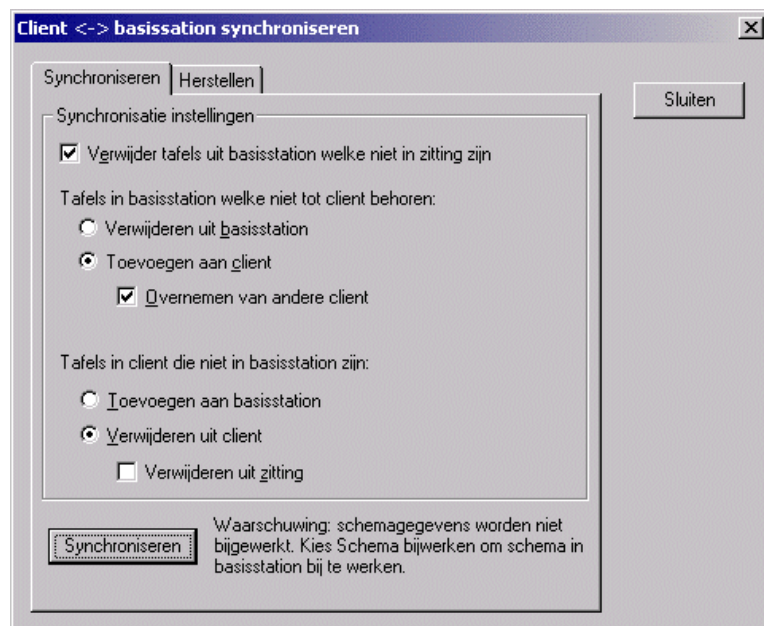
Client <-> basissation synchroniseren

Synchroniseren | Herstellen

Sluiten

Synchronisatie instellingen

Verwijder tafels uit basisstation welke niet in zitting zijn

Tafels in basisstation welke niet tot client behoren:

Verwijderen uit basisstation

Toevoegen aan client

Overnemen van andere client

Tafels in client die niet in basisstation zijn:

Toevoegen aan basisstation

Verwijderen uit client

Verwijderen uit zitting

Synchroniseren

Waarschuwing: schemagegevens worden niet bijgewerkt. Kies Schema bijwerken om schema in basisstation bij te werken.